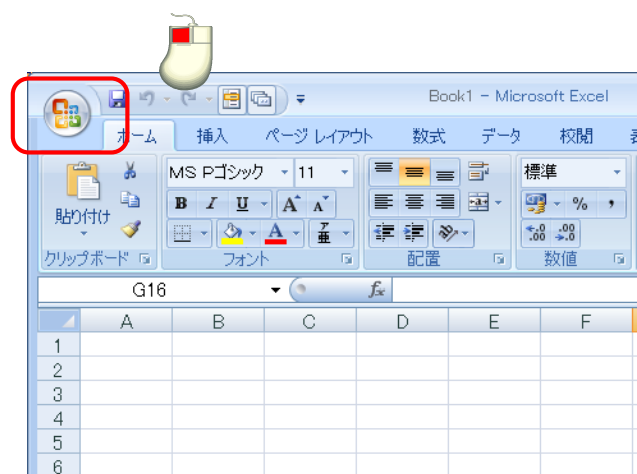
Book1 - Microsoft Excel

ホーム 挿入 ページ レイアウト 数式 データ 校閲 表

貼り付け

MS Pゴシック 11

B I U A A

標準

% ,

クリップボード フォント 配置 数値

G16

$f_x$

| | A | B | C | D | E | F |
|---|---|---|---|---|---|---|
| 1 | | | | | | |
| 2 | | | | | | |
| 3 | | | | | | |
| 4 | | | | | | |
| 5 | | | | | | |
| 6 | | | | | | |